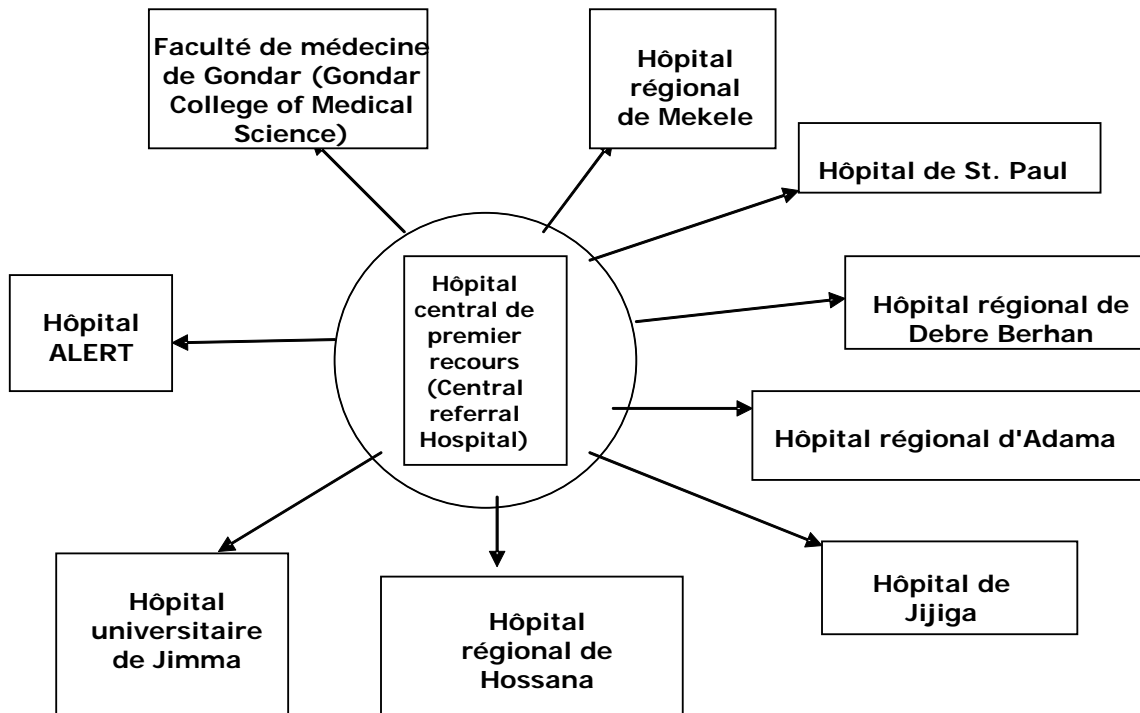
Faculté de médecine de Gondar (Gondar College of Medical Science)

Hôpital régional de Mekele

Hôpital de St. Paul

Hôpital ALERT

Hôpital central de premier recours (Central referral Hospital)

Hôpital régional de Debre Berhan

Hôpital régional d'Adama

Hôpital universitaire de Jimma

Hôpital régional de Hossana

Hôpital de Jijiga